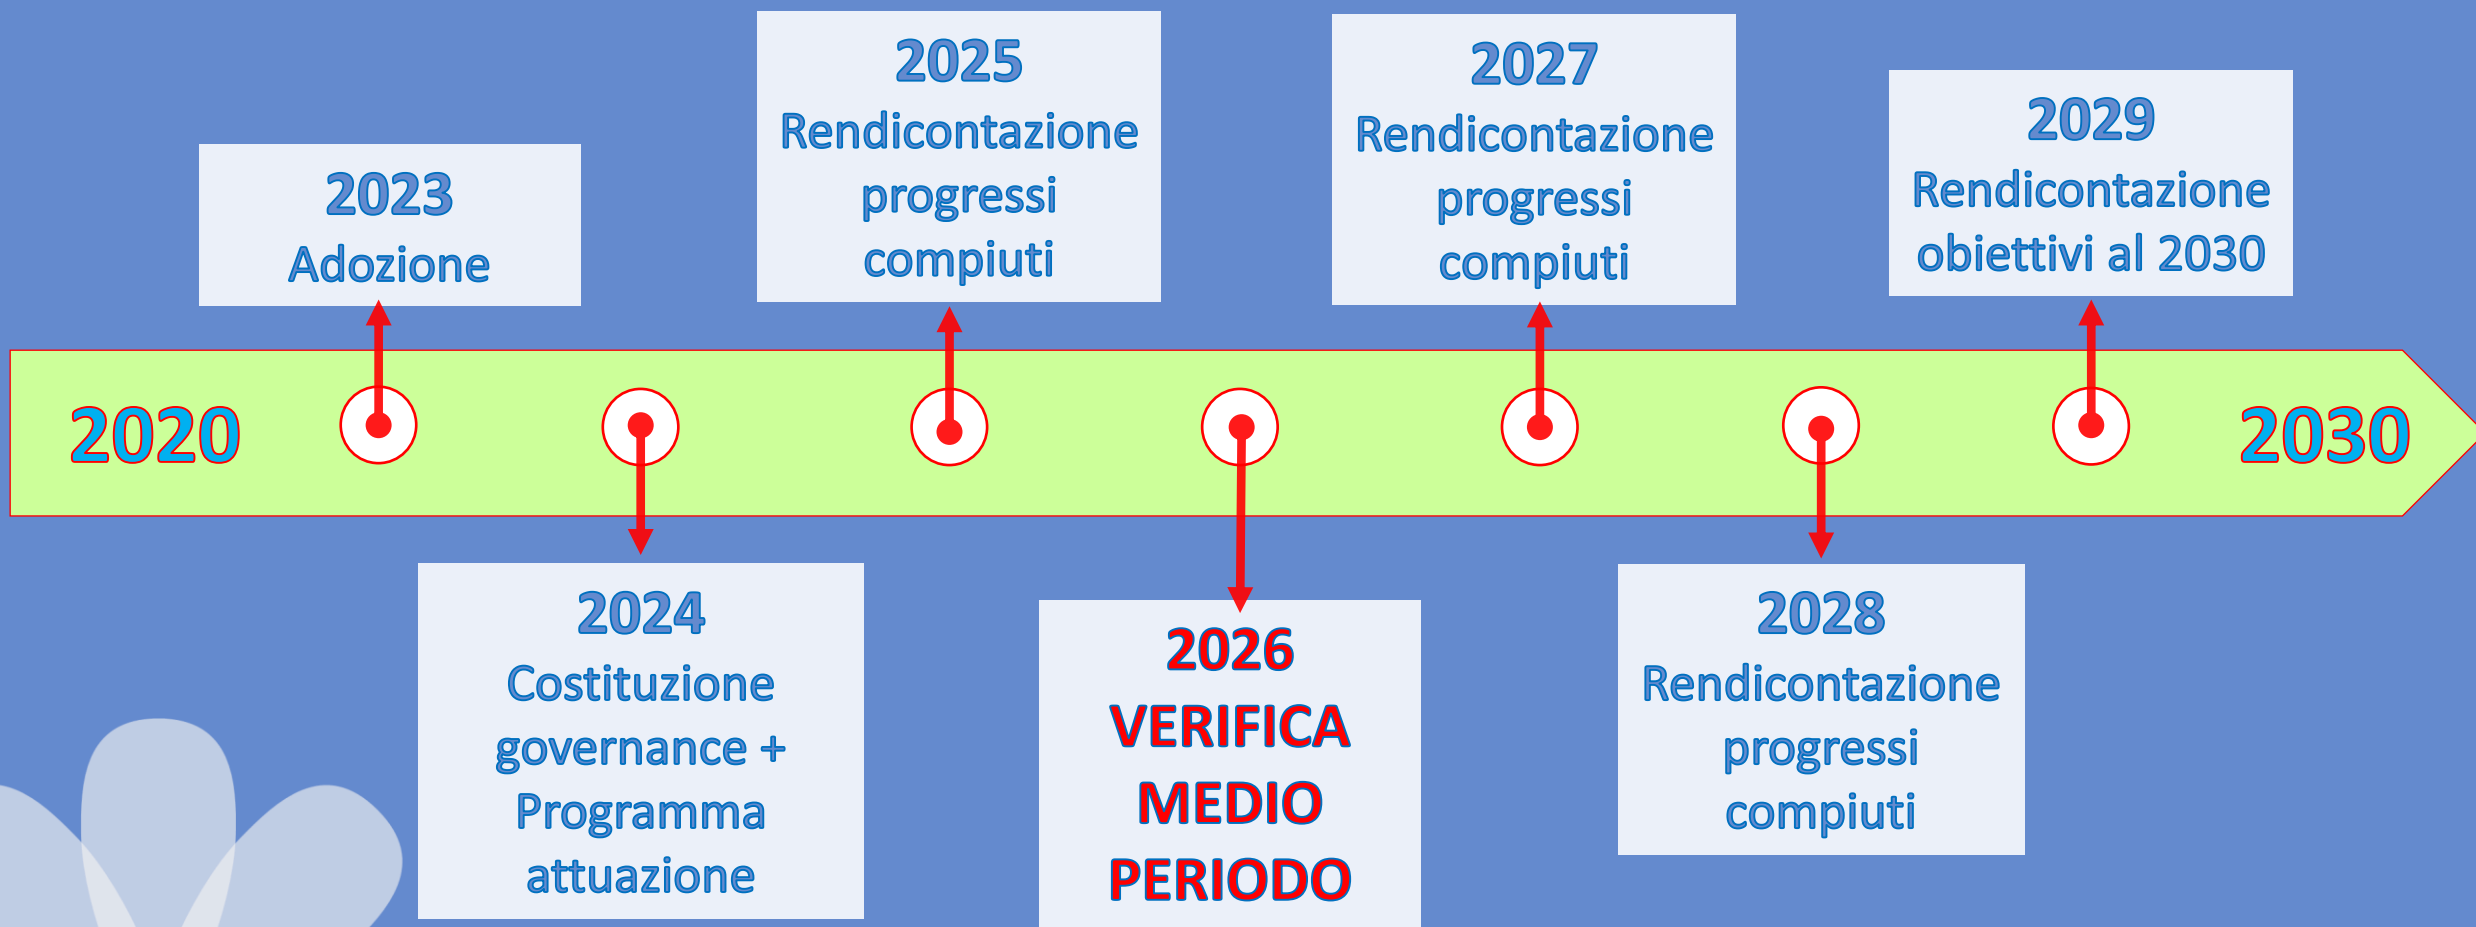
2020

2023
Adozione

2024
Costituzione governance + Programma attuazione

2025
Rendicontazione progressi compiuti

2026
VERIFICA MEDIO PERIODO

2027
Rendicontazione progressi compiuti

2028
Rendicontazione progressi compiuti

2029
Rendicontazione obiettivi al 2030

2030